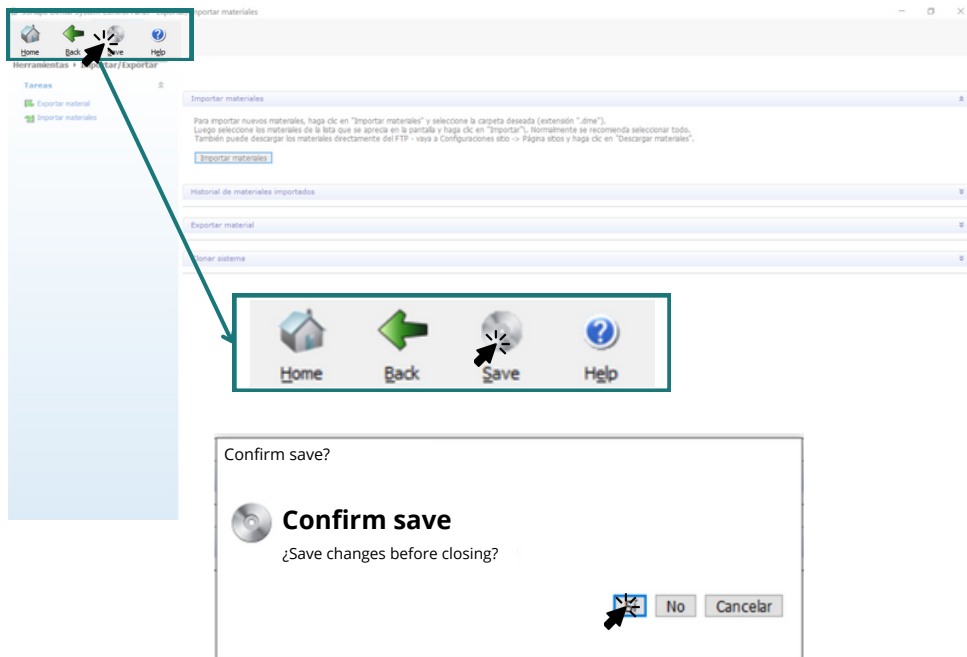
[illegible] portar materiales

Home Back Save Help

Herramientas • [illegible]tar/Exportar

Tareas

Exportar material
Importar materiales

Importar materiales

Para importar nuevos materiales, haga clic en "Importar materiales" y seleccione la carpeta deseada (extensión ".dme").
Luego seleccione los materiales de la lista que se aprecia en la pantalla y haga clic en "Importar"). Normalmente se recomienda seleccionar todo.
También puede descargar los materiales directamente del FTP - vaya a Configuraciones sitio -> Página sitios y haga clic en "Descargar materiales".

Importar materiales

Historial de materiales importados

Exportar material

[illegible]onar sistema

Home Back Save Help

Confirm save?

Confirm save

¿Save changes before closing?

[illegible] No Cancelar